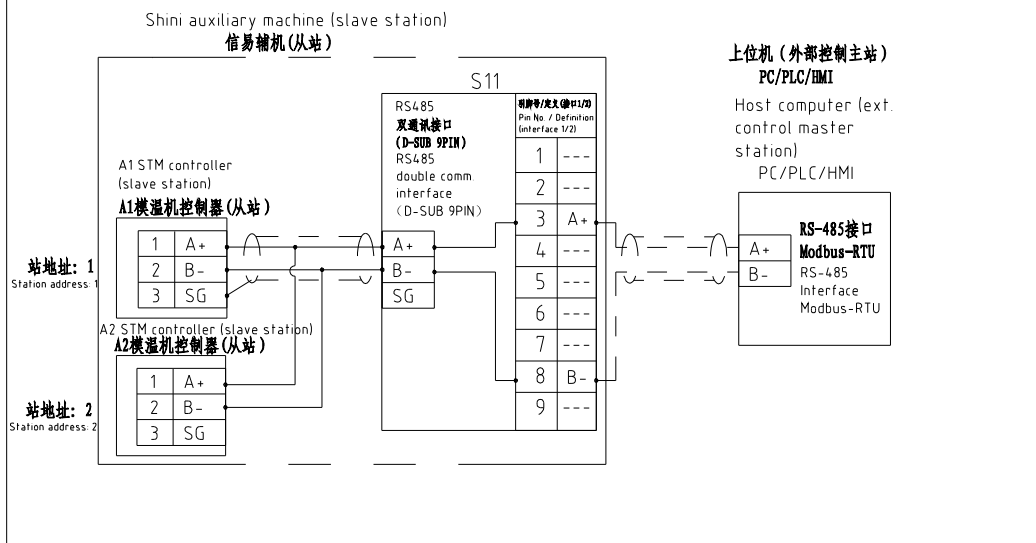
Shini auxiliary machine (slave station)
信易辅机(从站)

S11

RS485
双通讯接口
(D-SUB 9PIN)
RS485
double comm
interface
(D-SUB 9PIN)

明脚号/定义(接口1/2)
Pin No. / Definition (interface 1/2)

| 1 | --- |
|---|---|
| 2 | --- |
| 3 | A+ |
| 4 | --- |
| 5 | --- |
| 6 | --- |
| 7 | --- |
| 8 | B- |
| 9 | --- |

| A+ |
|---|
| B- |
| SG |

上位机(外部控制主站)
PC/PLC/HMI
Host computer (ext. control master station)
PC/PLC/HMI

RS-485接口
Modbus-RTU
RS-485
Interface
Modbus-RTU

| A+ |
|---|
| B- |

A1 STM controller
(slave station)
A1模温机控制器(从站)

| 1 | A+ |
|---|---|
| 2 | B- |
| 3 | SG |

站地址: 1
Station address: 1

A2 STM controller (slave station)
A2模温机控制器(从站)

| 1 | A+ |
|---|---|
| 2 | B- |
| 3 | SG |

站地址: 2
Station address: 2